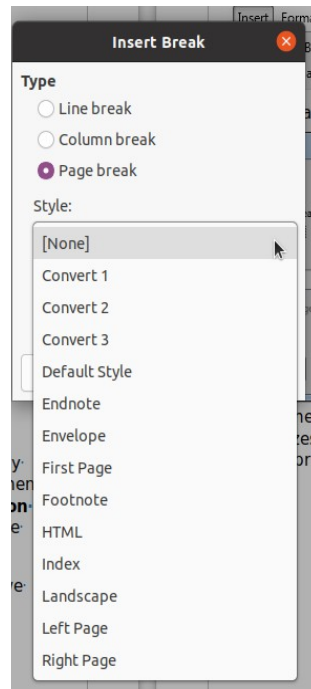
Insert Forma

Insert Break

Type

Line break

Column break

Page break

Style:

[None]

Convert 1

Convert 2

Convert 3

Default Style

Endnote

Envelope

First Page

Footnote

HTML

Index

Landscape

Left Page

Right Page